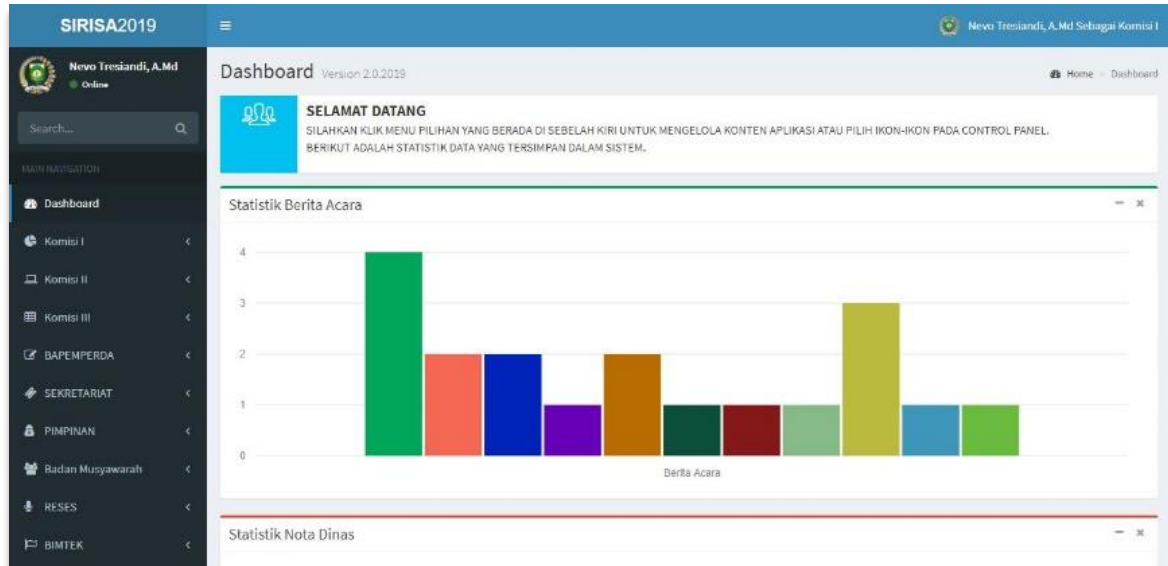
SIRISA2019

Nevo Tresiandi, A.Md Sebagai Komisi I

Nevo Tresiandi, A.Md
Online

Search...

MAIN NAVIGATION

Dashboard

Komisi I

Komisi II

Komisi III

BAPEMPERDA

SEKRETARIAT

PIMPINAN

Badan Musyawarah

RESES

BIMTEK

Dashboard Version 2.0.2019

Home > Dashboard

SELAMAT DATANG

SILAHKAN KLIK MENU PILIHAN YANG BERADA DI SEBELAH KIRI UNTUK MENGELOLA KONTEN APLIKASI ATAU PILIH IKON-IKON PADA CONTROL PANEL. BERIKUT ADALAH STATISTIK DATA YANG TERSIMPAN DALAM SISTEM.

Statistik Berita Acara

4
3
2
1
0

Berita Acara

Statistik Nota Dinas